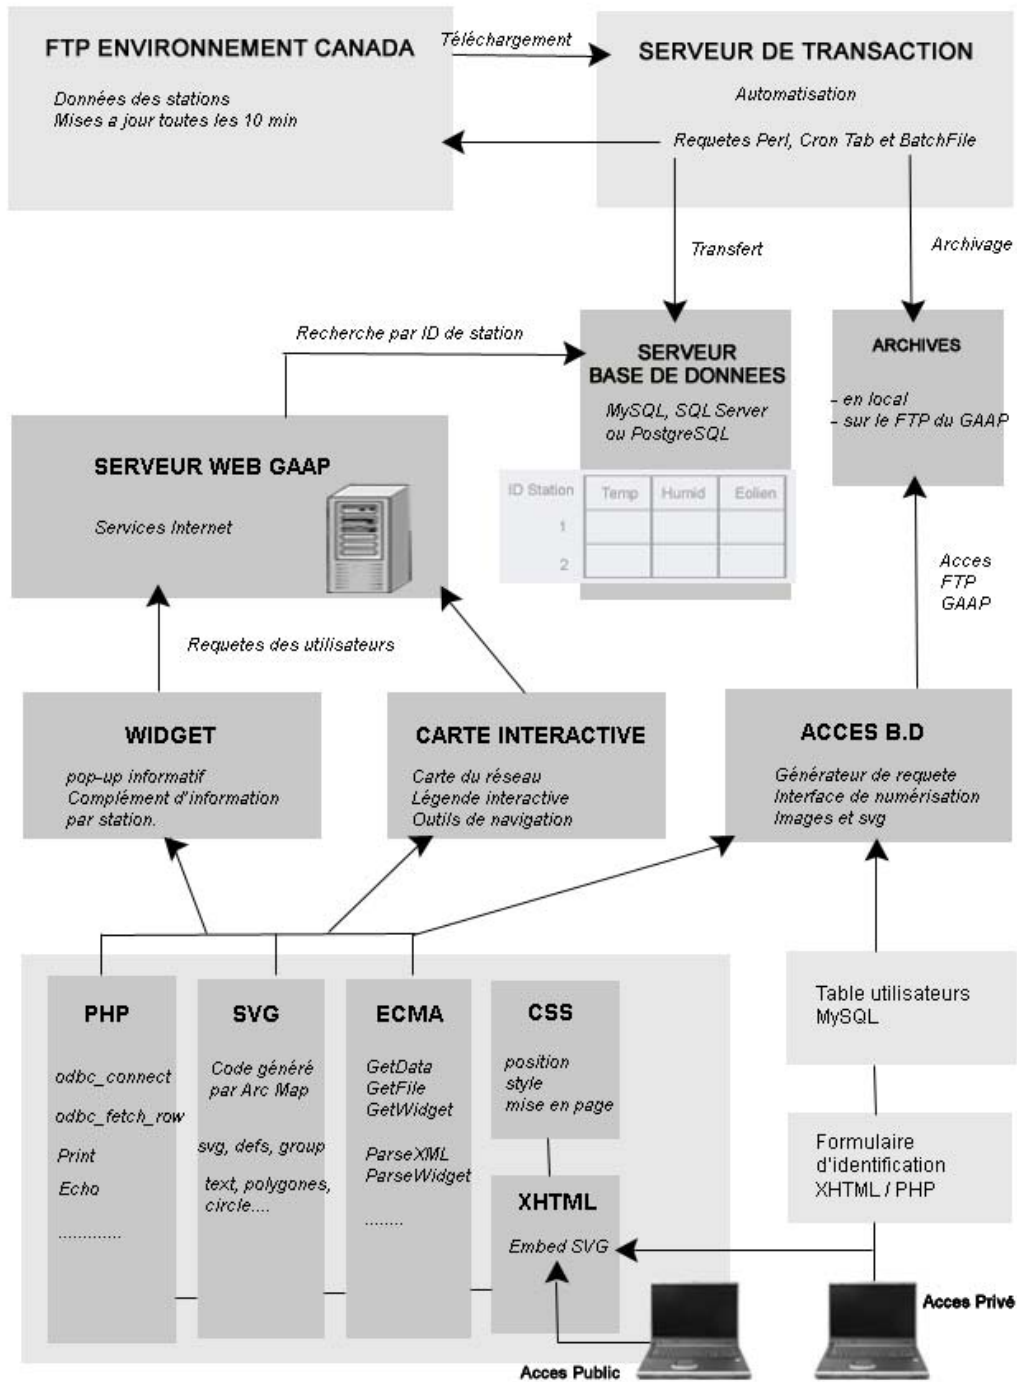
FTP ENVIRONNEMENT CANADA

Données des stations
Mises a jour toutes les 10 min

Téléchargement

SERVEUR DE TRANSACTION

Automatisation

Requetes Perl, Cron Tab et BatchFile

Transfert

Archivage

Recherche par ID de station

SERVEUR BASE DE DONNEES

MySQL, SQL Server ou PostgreSQL

ARCHIVES

- en local
- sur le FTP du GAAP

SERVEUR WEB GAAP

Services Internet

| ID Station | Temp | Humid | Eolien |
|---|---|---|---|
| 1 | | | |
| 2 | | | |

Acces FTP GAAP

Requetes des utilisateurs

WIDGET

pop-up informatif
Complément d'information par station.

CARTE INTERACTIVE

Carte du réseau
Légende interactive
Outils de navigation

ACCES B.D

Générateur de requete
Interface de numérisation
Images et svg

PHP

odbc_connect
odbc_fetch_row
Print
Echo
............

SVG

Code généré par Arc Map
svg, defs, group
text, polygones, circle....

ECMA

GetData
GetFile
GetWidget
ParseXML
ParseWidget
.......

CSS

position
style
mise en page

XHTML

Embed SVG

Table utilisateurs MySQL

Formulaire d'identification XHTML / PHP

Acces Privé

Acces Public